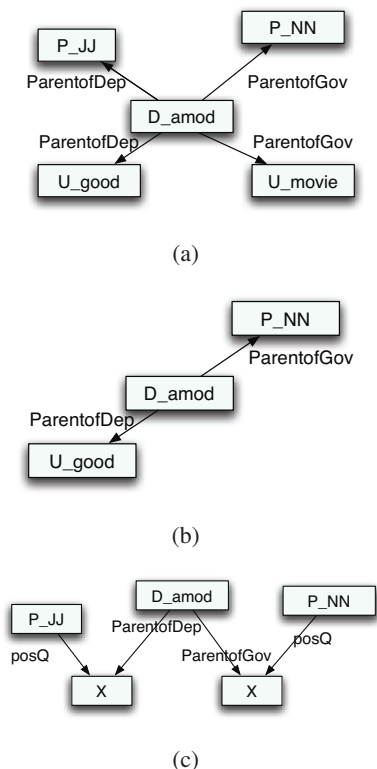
P_JJ

P_NN

ParentofDep

ParentofGov

D_amod

ParentofDep

ParentofGov

U_good

U_movie

(a)

P_NN

ParentofGov

D_amod

ParentofDep

U_good

(b)

D_amod

P_JJ

P_NN

ParentofDep

posQ

ParentofGov

posQ

X

X

(c)